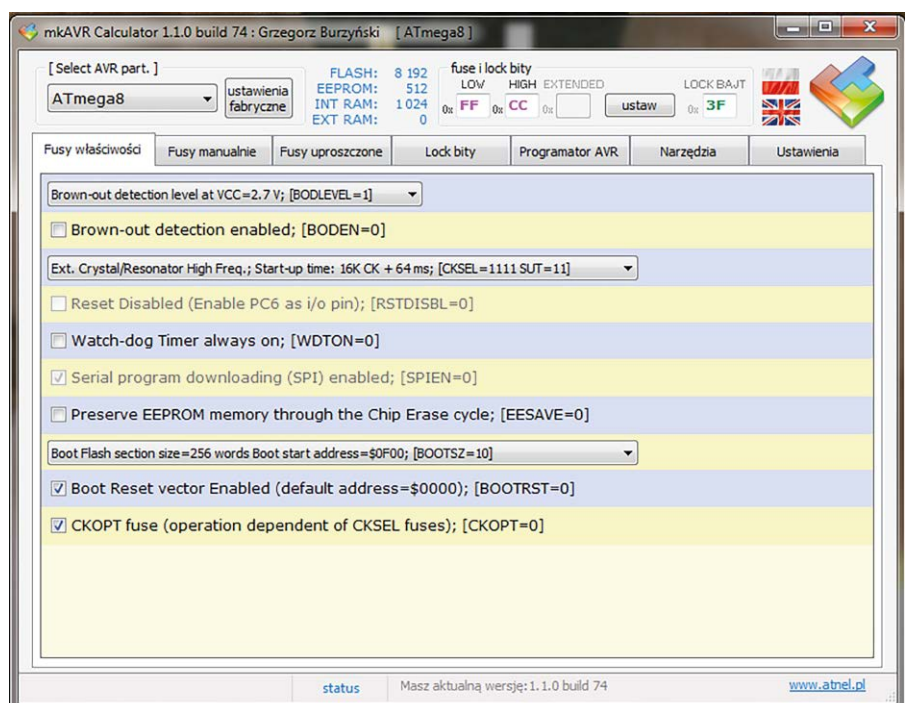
mkAVR Calculator 1.1.0 build 74 : Grzegorz Burzyński [ ATmega8 ]

[ Select AVR part. ]
ATmega8
ustawienia fabryczne

FLASH: 8 192
EEPROM: 512
INT RAM: 1 024
EXT RAM: 0

fuse i lock bity
LOW HIGH EXTENDED
0x FF 0x CC 0x
ustaw
LOCK BAJT
0x 3F

Fusy właściwości | Fusy manualnie | Fusy uproszczone | Lock bity | Programator AVR | Narzędzia | Ustawienia

Brown-out detection level at VCC=2.7 V; [BODLEVEL=1]

Brown-out detection enabled; [BODEN=0]

Ext. Crystal/Resonator High Freq.; Start-up time: 16K CK + 64 ms; [CKSEL=1111 SUT=11]

Reset Disabled (Enable PC6 as i/o pin); [RSTDISBL=0]

Watch-dog Timer always on; [WDTON=0]

Serial program downloading (SPI) enabled; [SPIEN=0]

Preserve EEPROM memory through the Chip Erase cycle; [EESAVE=0]

Boot Flash section size=256 words Boot start address=$0F00; [BOOTSZ=10]

Boot Reset vector Enabled (default address=$0000); [BOOTRST=0]

CKOPT fuse (operation dependent of CKSEL fuses); [CKOPT=0]

status
Masz aktualną wersję: 1.1.0 build 74
www.atnel.pl